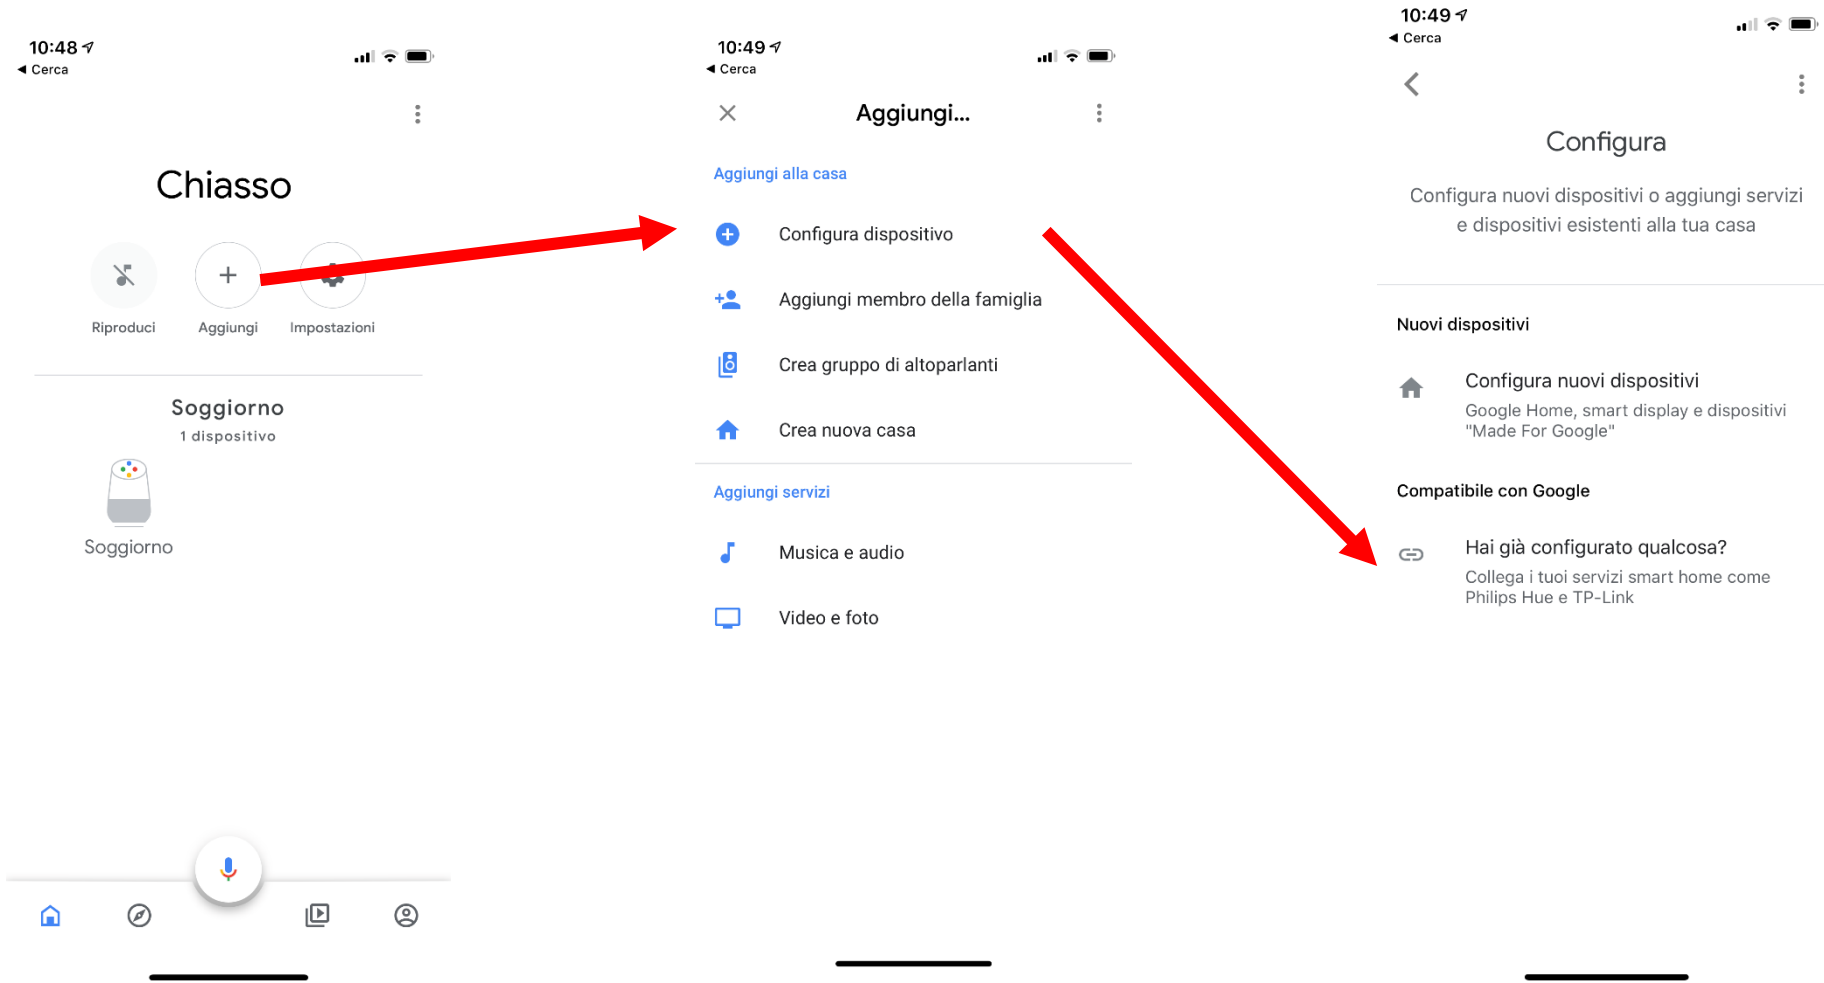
10:48
◀ Cerca

Chiasso

Riproduci
Aggiungi
Impostazioni

Soggiorno
1 dispositivo

Soggiorno

10:49
◀ Cerca

Aggiungi...

Aggiungi alla casa

Configura dispositivo

Aggiungi membro della famiglia

Crea gruppo di altoparlanti

Crea nuova casa

Aggiungi servizi

Musica e audio

Video e foto

10:49
◀ Cerca

Configura

Configura nuovi dispositivi o aggiungi servizi e dispositivi esistenti alla tua casa

Nuovi dispositivi

Configura nuovi dispositivi
Google Home, smart display e dispositivi "Made For Google"

Compatibile con Google

Hai già configurato qualcosa?
Collega i tuoi servizi smart home come Philips Hue e TP-Link